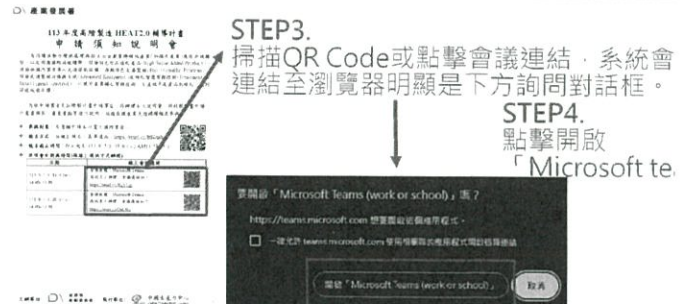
產業發展署

113 年度高階製造 HEAT2.0 補助計畫
申 請 須 知 說 明 會

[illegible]

STEP3.
掃描QR Code或點擊會議連結，系統會連結至瀏覽器明顯是下方詢問對話框。

STEP4.
點擊開啟
「Microsoft te

要開啟「Microsoft Teams (work or school)」嗎？

https://teams.microsoft.com 想要開啟這個應用程式。

一律允許 teams.microsoft.com 在相關聯的應用程式中開啟這類連結

開啟「Microsoft Teams (work or school)」

取消

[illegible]